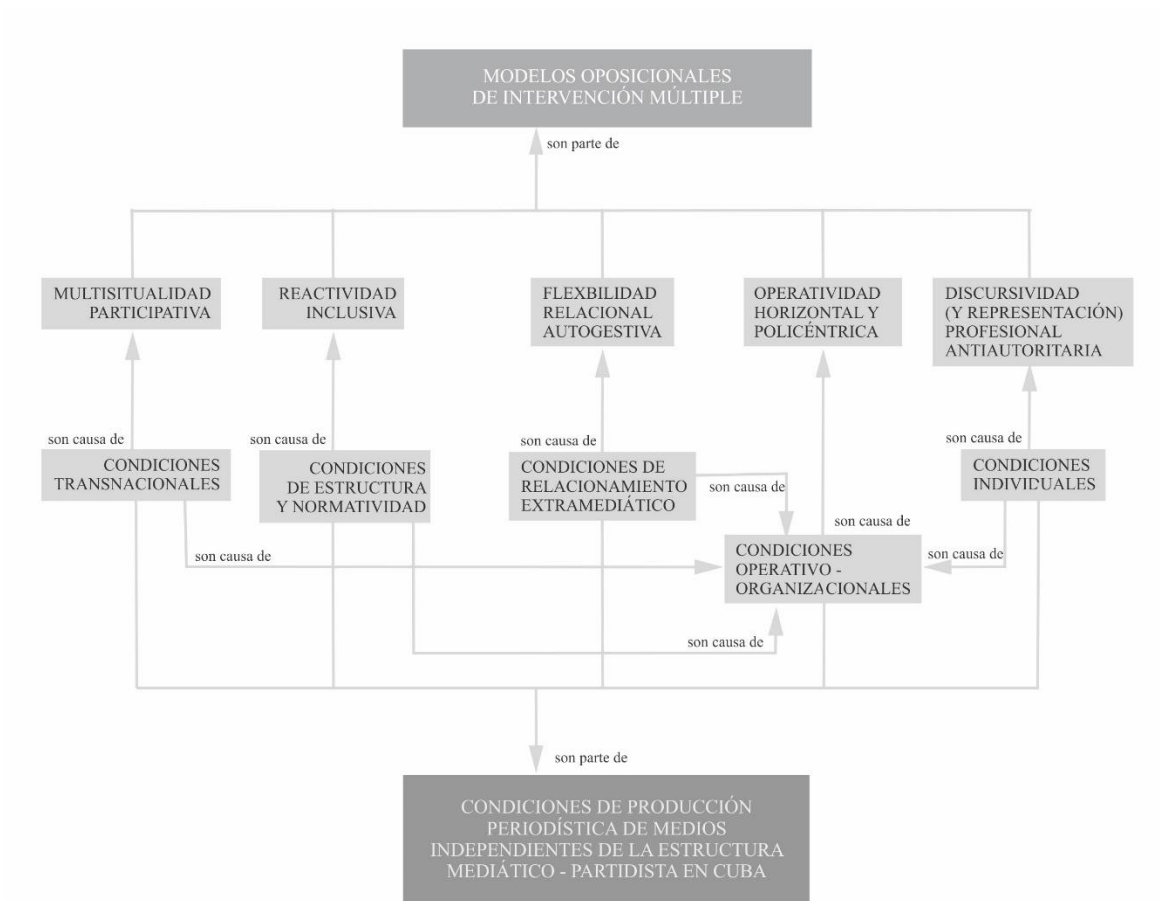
MODELOS OPOSICIONALES DE INTERVENCIÓN MÚLTIPLE

son parte de

MULTISITUALIDAD PARTICIPATIVA

REACTIVIDAD INCLUSIVA

FLEXBILIDAD RELACIONAL AUTOGESTIVA

OPERATIVIDAD HORIZONTAL Y POLICÉNTRICA

DISCURSIVIDAD (Y REPRESENTACIÓN) PROFESIONAL ANTIAUTORITARIA

son causa de

CONDICIONES TRANSNACIONALES

son causa de

CONDICIONES DE ESTRUCTURA Y NORMATIVIDAD

son causa de

CONDICIONES DE RELACIONAMIENTO EXTRAMEDIÁTICO

son causa de

son causa de

CONDICIONES INDIVIDUALES

son causa de

son causa de

son causa de

CONDICIONES OPERATIVO - ORGANIZACIONALES

son causa de

son parte de

CONDICIONES DE PRODUCCIÓN PERIODÍSTICA DE MEDIOS INDEPENDIENTES DE LA ESTRUCTURA MEDIÁTICO - PARTIDISTA EN CUBA